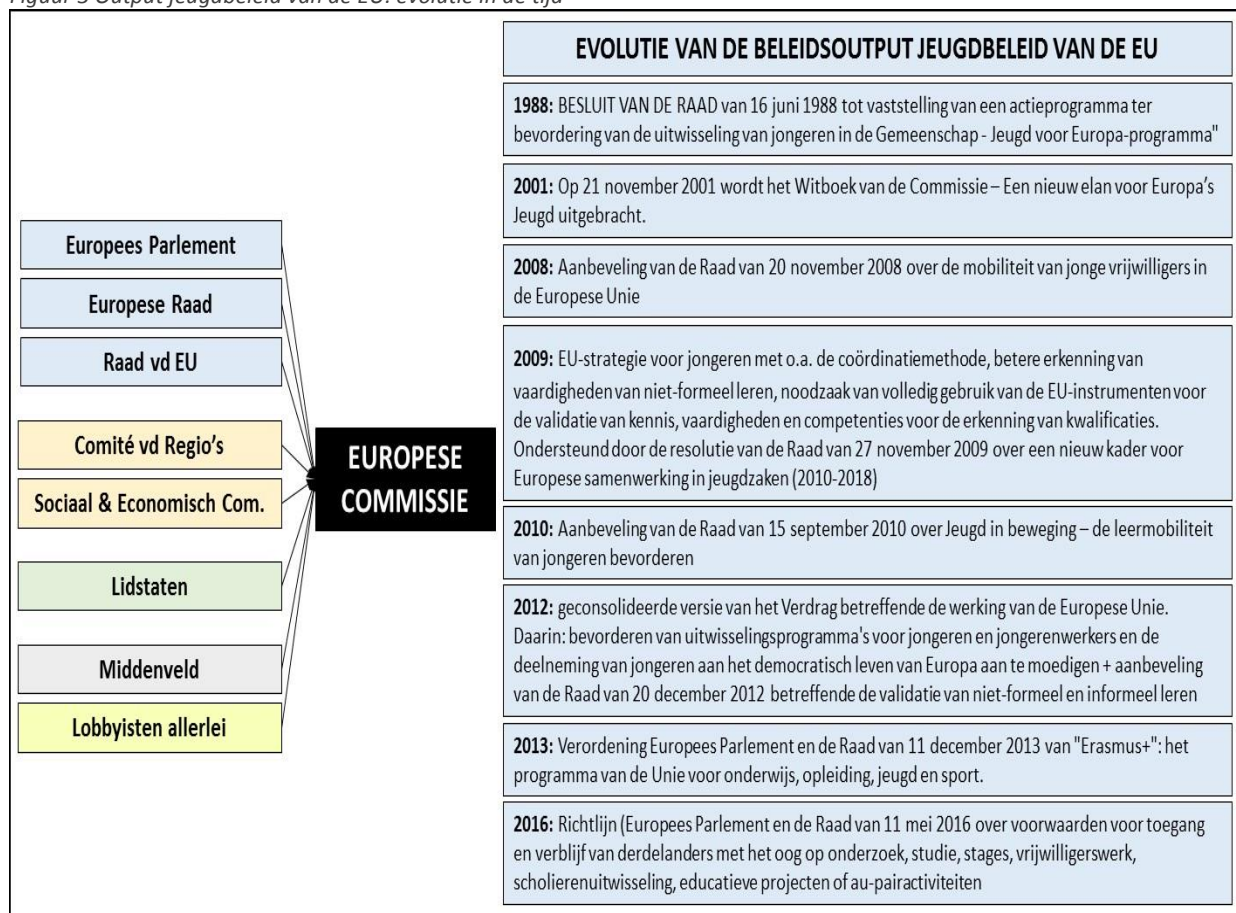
Figuur 3 Output jeugdbeleid van de EU: evolutie in de tijd

Europees Parlement

Europese Raad

Raad vd EU

Comité vd Regio's

Sociaal & Economisch Com.

Lidstaten

Middenveld

Lobbyisten allerlei

EUROPESE COMMISSIE

EVOLUTIE VAN DE BELEIDSOUTPUT JEUGDBELEID VAN DE EU

1988: BESLUIT VAN DE RAAD van 16 juni 1988 tot vaststelling van een actieprogramma ter bevordering van de uitwisseling van jongeren in de Gemeenschap - Jeugd voor Europa-programma"

2001: Op 21 november 2001 wordt het Witboek van de Commissie – Een nieuw elan voor Europa's Jeugd uitgebracht.

2008: Aanbeveling van de Raad van 20 november 2008 over de mobiliteit van jonge vrijwilligers in de Europese Unie

2009: EU-strategie voor jongeren met o.a. de coördinatiemethode, betere erkenning van vaardigheden van niet-formeel leren, noodzaak van volledig gebruik van de EU-instrumenten voor de validatie van kennis, vaardigheden en competenties voor de erkenning van kwalificaties. Ondersteund door de resolutie van de Raad van 27 november 2009 over een nieuw kader voor Europese samenwerking in jeugdzaken (2010-2018)

2010: Aanbeveling van de Raad van 15 september 2010 over Jeugd in beweging – de leermobiliteit van jongeren bevorderen

2012: geconsolideerde versie van het Verdrag betreffende de werking van de Europese Unie. Daarin: bevorderen van uitwisselingsprogramma's voor jongeren en jongerenwerkers en de deelneming van jongeren aan het democratisch leven van Europa aan te moedigen + aanbeveling van de Raad van 20 december 2012 betreffende de validatie van niet-formeel en informeel leren

2013: Verordening Europees Parlement en de Raad van 11 december 2013 van "Erasmus+": het programma van de Unie voor onderwijs, opleiding, jeugd en sport.

2016: Richtlijn (Europees Parlement en de Raad van 11 mei 2016 over voorwaarden voor toegang en verblijf van derdelanders met het oog op onderzoek, studie, stages, vrijwilligerswerk, scholierenuitwisseling, educatieve projecten of au-pairactiviteiten